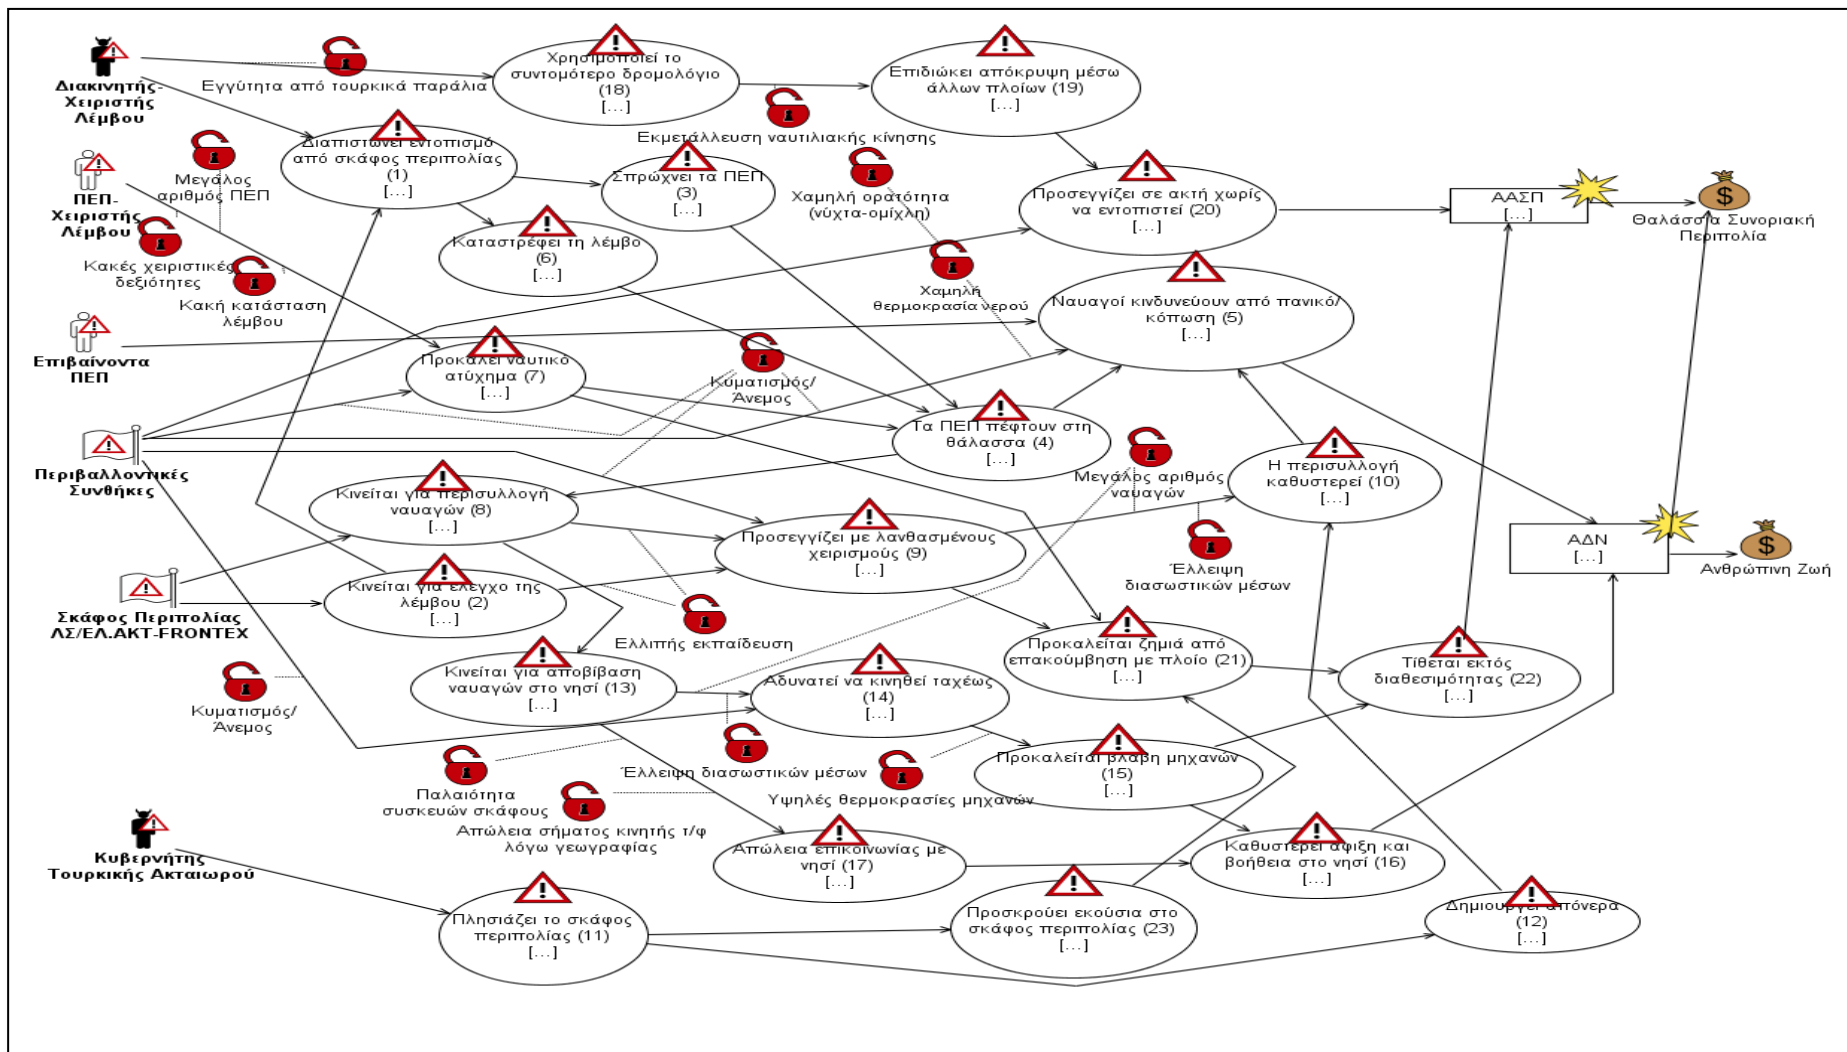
Διακινητής-Χειριστής Λέμβου

Εγγύτητα από τουρκικά παράλια

Χρησιμοποιεί το συντομότερο δρομολόγιο (18) [...]

Επιδιώκει απόκρυψη μέσω άλλων πλοίων (19) [...]

Εκμετάλλευση ναυτιλιακής κίνησης

ΠΕΠ-Χειριστής Λέμβου

Μεγάλος αριθμός ΠΕΠ

Διαπιστώνει εντοπισμό από σκάφος περιπολίας (1) [...]

Σπρώχνει τα ΠΕΠ (3) [...]

Χαμηλή ορατότητα (νύχτα-ομίχλη)

Προσεγγίζει σε ακτή χωρίς να εντοπιστεί (20) [...]

ΑΑΣΠ [...]

Θαλάσσια Συνοριακή Περιπολία

Κακές χειριστικές δεξιότητες

Κακή κατάσταση λέμβου

Καταστρέφει τη λέμβο (6) [...]

Χαμηλή θερμοκρασία νερού

Ναυαγοί κινδυνεύουν από πανικό/κόπωση (5) [...]

Επιβαίνοντα ΠΕΠ

Προκαλεί ναυτικό ατύχημα (7) [...]

Κυματισμός/Άνεμος

Τα ΠΕΠ πέφτουν στη θάλασσα (4) [...]

Περιβαλλοντικές Συνθήκες

Μεγάλος αριθμός ναυαγών

Η περισυλλογή καθυστερεί (10) [...]

Κινείται για περισυλλογή ναυαγών (8) [...]

Προσεγγίζει με λανθασμένους χειρισμούς (9) [...]

Έλλειψη διασωστικών μέσων

ΑΔΝ [...]

Ανθρώπινη Ζωή

Σκάφος Περιπολίας ΛΣ/ΕΛ.ΑΚΤ-FRONTEX

Κινείται για έλεγχο της λέμβου (2) [...]

Ελλιπής εκπαίδευση

Προκαλείται ζημιά από επακούμβηση με πλοίο (21) [...]

Τίθεται εκτός διαθεσιμότητας (22) [...]

Κινείται για αποβίβαση ναυαγών στο νησί (13) [...]

Αδυνατεί να κινηθεί ταχέως (14) [...]

Κυματισμός/Άνεμος

Έλλειψη διασωστικών μέσων

Προκαλείται βλάβη μηχανών (15) [...]

Παλαιότητα συσκευών σκάφους

Υψηλές θερμοκρασίες μηχανών

Απώλεια σήματος κινητής τ/φ λόγω γεωγραφίας

Απώλεια επικοινωνίας με νησί (17) [...]

Καθυστερεί άφιξη και βοήθεια στο νησί (16) [...]

Κυβερνήτης Τουρκικής Ακταιωρού

Πλησιάζει το σκάφος περιπολίας (11) [...]

Προσκρούει εκούσια στο σκάφος περιπολίας (23) [...]

Δημιουργεί απόνερα (12) [...]